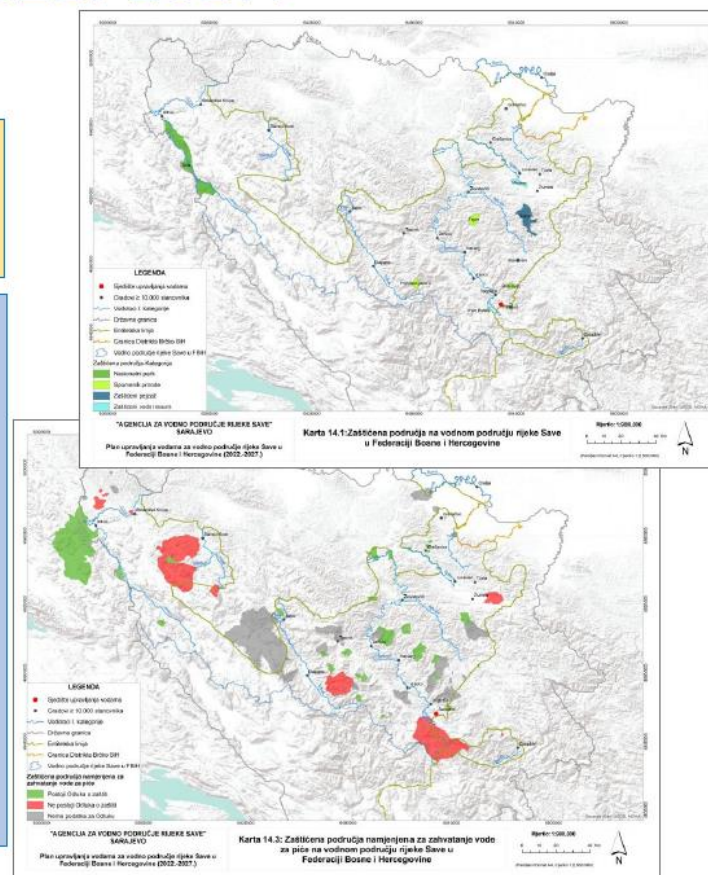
LEGENDA
Sjedište upravljanja vodama
Gradovi ≥ 10.000 stanovnika
Vodotoci I. kategorije
Državna granica
Entitetska linija
Granica Distrikta Brčko BiH
Vodno područje rijeke Save u FBiH
Zaštićena područja-Kategorija
Nacionalni parki
Spomenik prirode
Zaštićeni pejzaž
Zaštićeni vodni resursi

"AGENCIJA ZA VODNO PODRUČJE RIJEKE SAVE" SARAJEVO
Plan upravljanja vodama za vodno područje rijeke Save u Federaciji Bosne i Hercegovine (2022.-2027.)

Karta 14.1: Zaštićena područja na vodnom području rijeke Save u Federaciji Bosne i Hercegovine

Mjerilo: 1:500.000

N

LEGENDA
Sjedište upravljanja vodama
Gradovi ≥ 10.000 stanovnika
Vodotoci I. kategorije
Državna granica
Entitetska linija
Granica Distrikta Brčko BiH
Vodno područje rijeke Save u FBiH
Zaštićena područja namjenjena za zahvatanje vode za piće
Postoji Odluka o zaštiti
Ne postoji Odluka o zaštiti
Nema podatka za Odluku

"AGENCIJA ZA VODNO PODRUČJE RIJEKE SAVE" SARAJEVO
Plan upravljanja vodama za vodno područje rijeke Save u Federaciji Bosne i Hercegovine (2022.-2027.)

Karta 14.3: Zaštićena područja namjenjena za zahvatanje vode za piće na vodnom području rijeke Save u Federaciji Bosne i Hercegovine

Mjerilo: 1:500.000

N